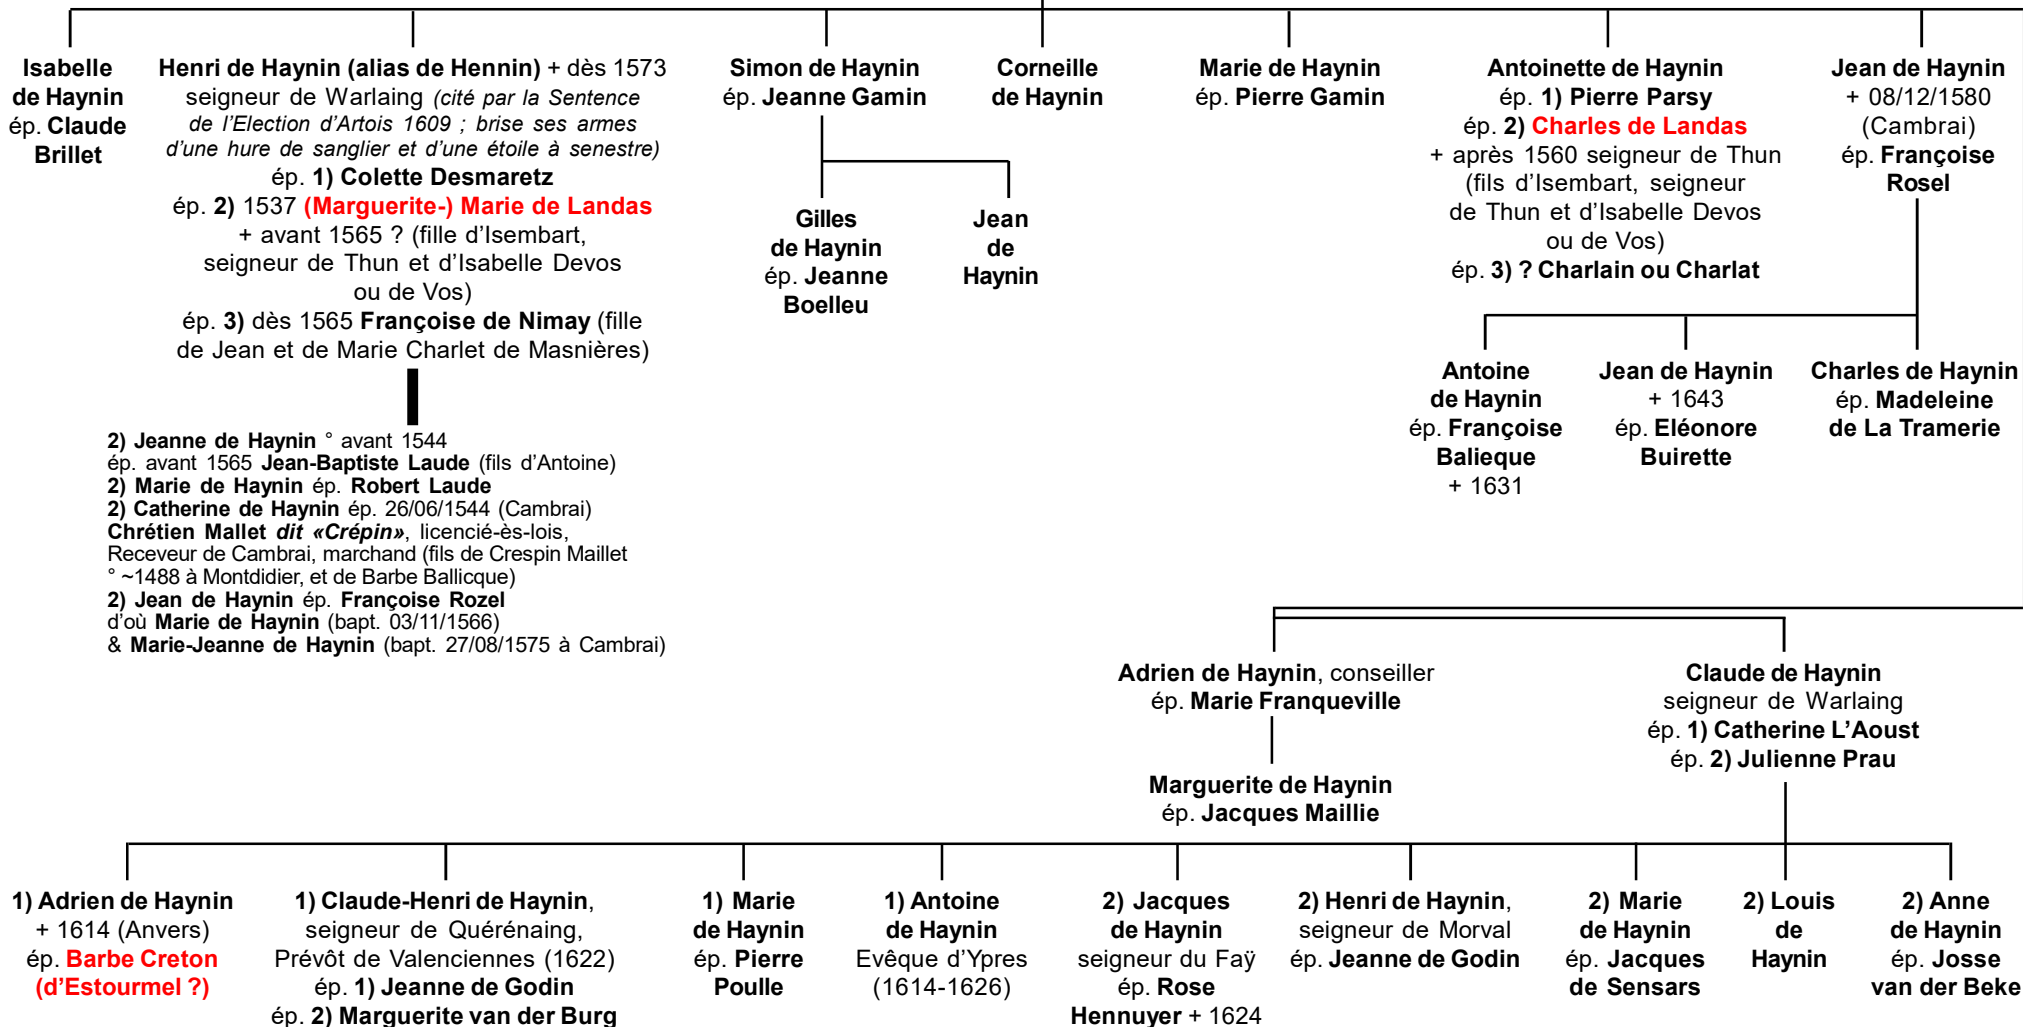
Isabelle de Haynin ép. Claude Brillet

Henri de Haynin (alias de Hennin) + dès 1573 seigneur de Warlaing *(cité par la Sentence de l'Election d'Artois 1609 ; brise ses armes d'une hure de sanglier et d'une étoile à senestre)* ép. 1) Colette Desmaretz ép. 2) 1537 (Marguerite-) Marie de Landas + avant 1565 ? (fille d'Isembart, seigneur de Thun et d'Isabelle Devos ou de Vos) ép. 3) dès 1565 Françoise de Nimay (fille de Jean et de Marie Charlet de Masnières)

Simon de Haynin ép. Jeanne Gamin

Corneille de Haynin

Marie de Haynin ép. Pierre Gamin

Antoinette de Haynin ép. 1) Pierre Parsy ép. 2) Charles de Landas + après 1560 seigneur de Thun (fils d'Isembart, seigneur de Thun et d'Isabelle Devos ou de Vos) ép. 3) ? Charlain ou Charlat

Jean de Haynin + 08/12/1580 (Cambrai) ép. Françoise Rosel

Gilles de Haynin ép. Jeanne Boelleu

Jean de Haynin

2) Jeanne de Haynin ° avant 1544
ép. avant 1565 Jean-Baptiste Laude (fils d'Antoine)
2) Marie de Haynin ép. Robert Laude
2) Catherine de Haynin ép. 26/06/1544 (Cambrai)
Chrétien Mallet *dit «Crépin»*, licencié-ès-lois, Receveur de Cambrai, marchand (fils de Crespin Maillet ° ~1488 à Montdidier, et de Barbe Ballicque)
2) Jean de Haynin ép. Françoise Rozel
d'où Marie de Haynin (bapt. 03/11/1566)
& Marie-Jeanne de Haynin (bapt. 27/08/1575 à Cambrai)

Antoine de Haynin ép. Françoise Balieque + 1631

Jean de Haynin + 1643 ép. Eléonore Buirette

Charles de Haynin ép. Madeleine de La Tramerie

Adrien de Haynin, conseiller ép. Marie Franqueville

Claude de Haynin seigneur de Warlaing ép. 1) Catherine L'Aoust ép. 2) Julienne Prau

Marguerite de Haynin ép. Jacques Maillie

1) Adrien de Haynin + 1614 (Anvers) ép. Barbe Creton (d'Estourmel ?)

1) Claude-Henri de Haynin, seigneur de Quérénaing, Prévôt de Valenciennes (1622) ép. 1) Jeanne de Godin ép. 2) Marguerite van der Burg

1) Marie de Haynin ép. Pierre Poulle

1) Antoine de Haynin Evêque d'Ypres (1614-1626)

2) Jacques de Haynin seigneur du Faÿ ép. Rose Hennuyer + 1624

2) Henri de Haynin, seigneur de Morval ép. Jeanne de Godin

2) Marie de Haynin ép. Jacques de Sensars

2) Louis de Haynin

2) Anne de Haynin ép. Josse van der Beke